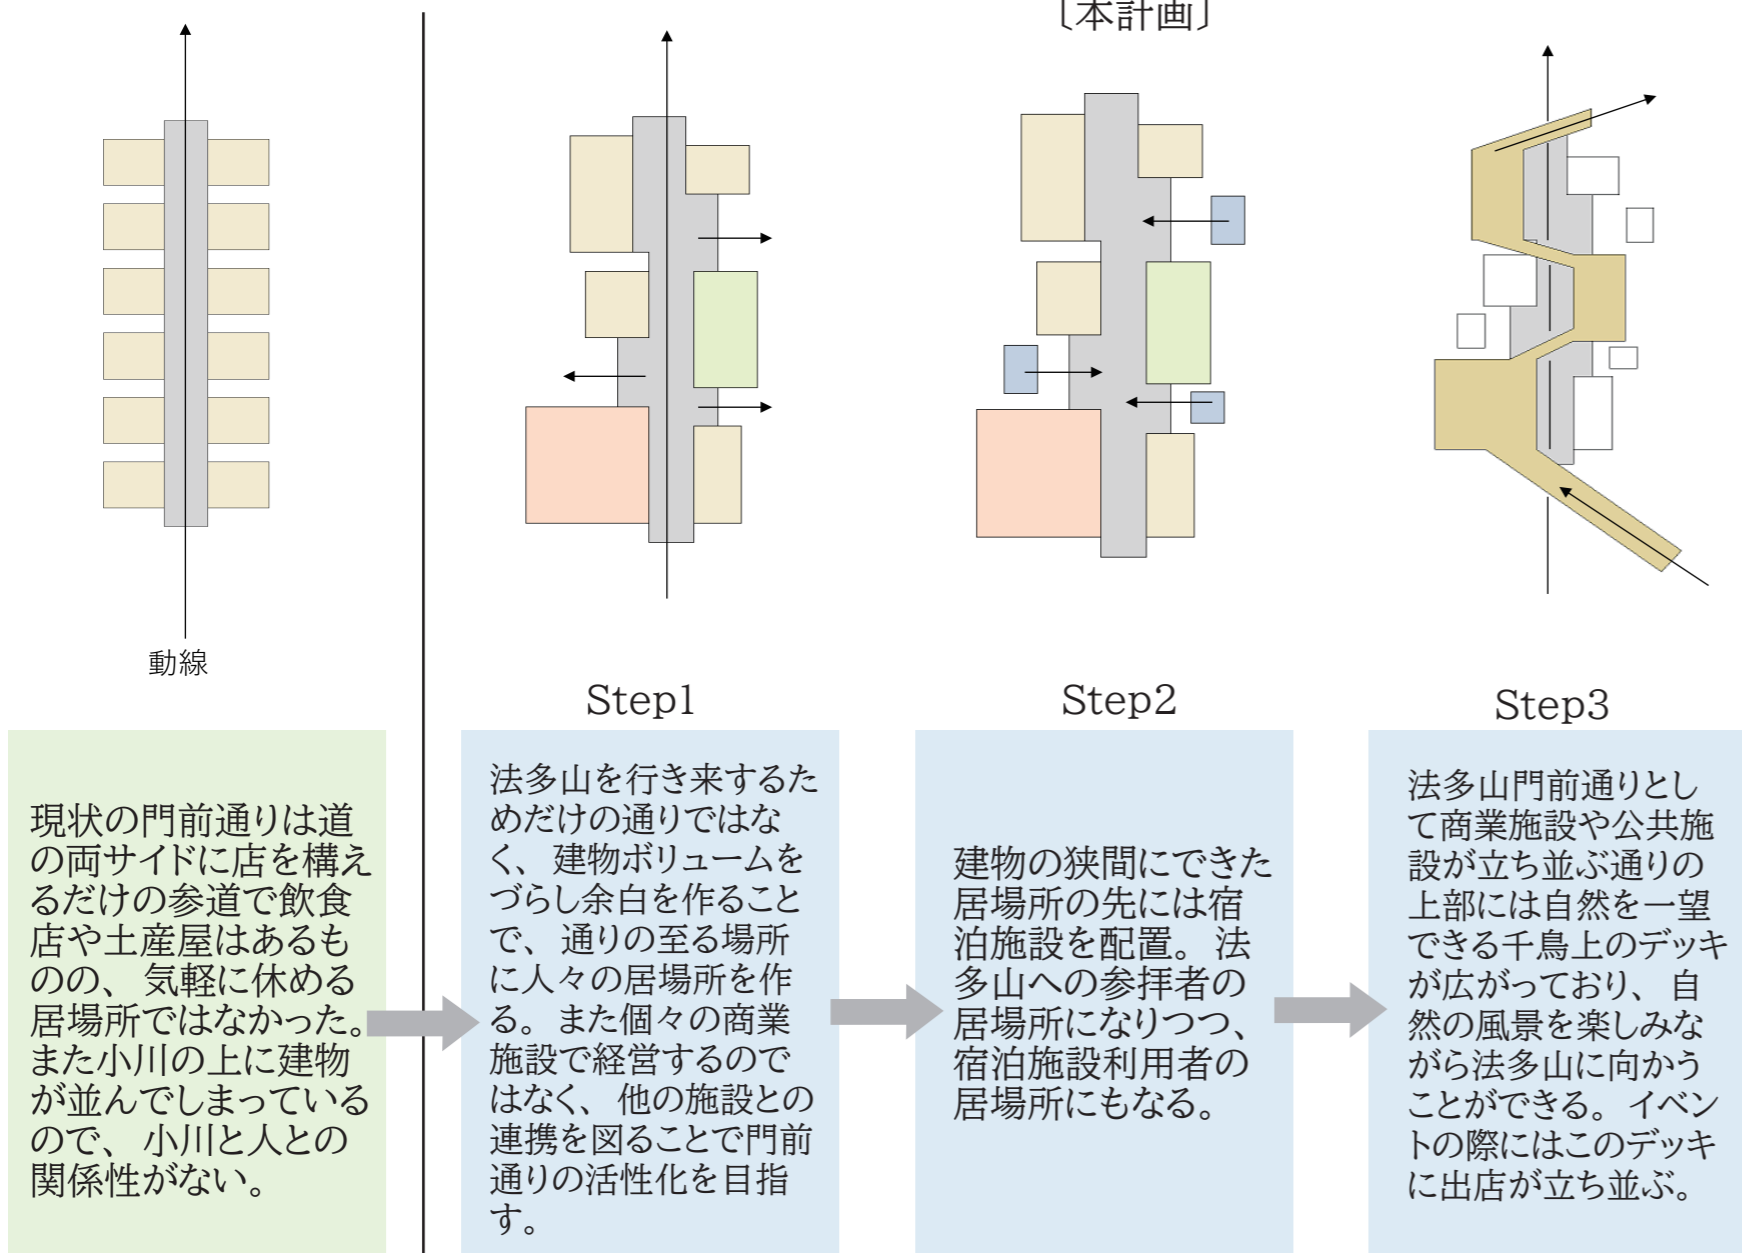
〔本計画〕

動線

Step1

Step2

Step3

現状の門前通りは道の両サイドに店を構えるだけの参道で飲食店や土産屋はあるものの、気軽に休める居場所ではなかった。また小川の上に建物が並んでしまっているので、小川と人との関係性がない。

法多山を行き来するためだけの通りではなく、建物ボリュームをづらし余白を作ることで、通りの至る場所に人々の居場所を作る。また個々の商業施設で経営するのではなく、他の施設との連携を図ることで門前通りの活性化を目指す。

建物の狭間にできた居場所の先には宿泊施設を配置。法多山への参拝者の居場所になりつつ、宿泊施設利用者の居場所にもなる。

法多山門前通りとして商業施設や公共施設が立ち並ぶ通りの上部には自然を一望できる千鳥上のデッキが広がっており、自然の風景を楽しみながら法多山に向かうことができる。イベントの際にはこのデッキに出店が立ち並ぶ。